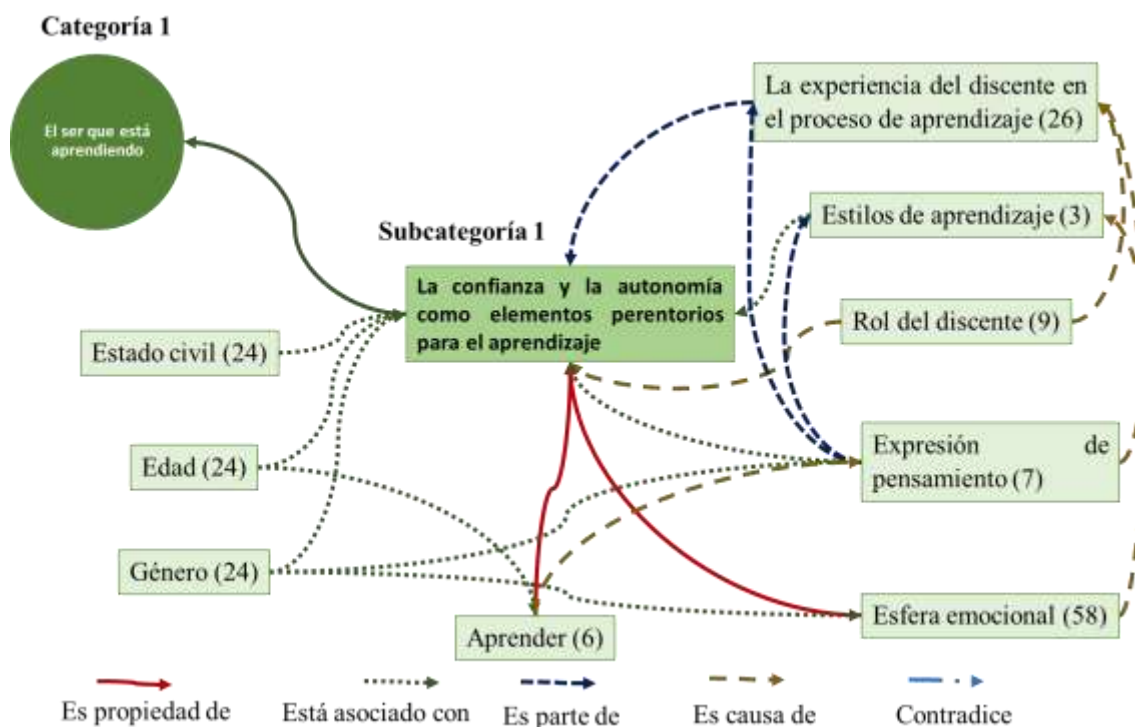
Categoría 1

El ser que está aprendiendo

Subcategoría 1

La confianza y la autonomía como elementos perentorios para el aprendizaje

La experiencia del discente en el proceso de aprendizaje (26)

Estilos de aprendizaje (3)

Rol del discente (9)

Estado civil (24)

Edad (24)

Género (24)

Expresión de pensamiento (7)

Esfera emocional (58)

Aprender (6)

Es propiedad de

Está asociado con

Es parte de

Es causa de

Contradice